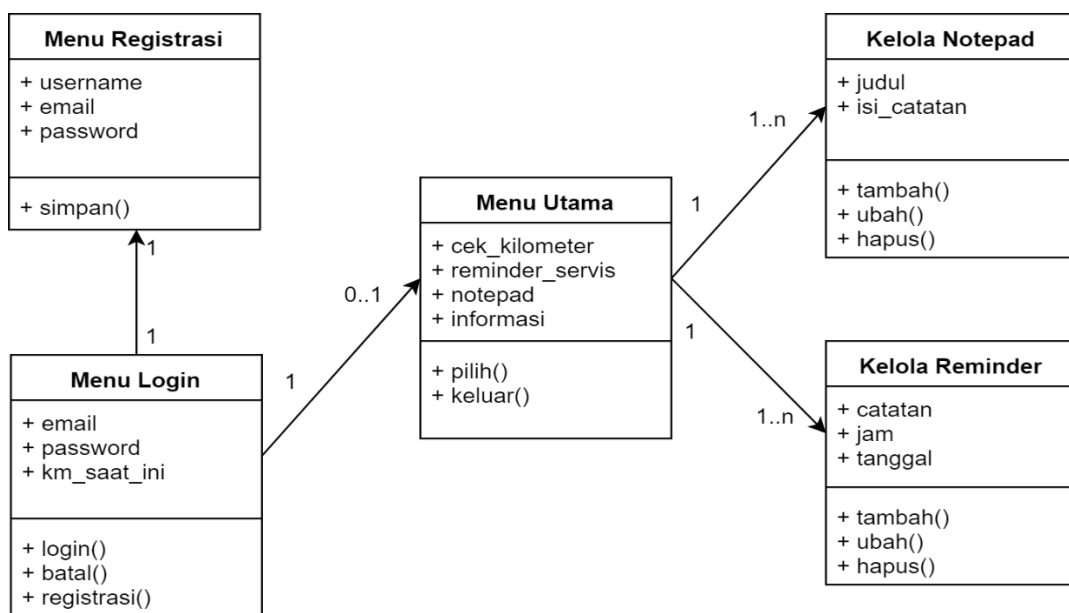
Menu Registrasi
+ username
+ email
+ password

+ simpan()

1

1

Menu Login
+ email
+ password
+ km_saat_ini

+ login()
+ batal()
+ registrasi()

1

0..1

Menu Utama
+ cek_kilometer
+ reminder_servis
+ notepad
+ informasi

+ pilih()
+ keluar()

1

1..n

Kelola Notepad
+ judul
+ isi_catatan

+ tambah()
+ ubah()
+ hapus()

1

1..n

Kelola Reminder
+ catatan
+ jam
+ tanggal

+ tambah()
+ ubah()
+ hapus()